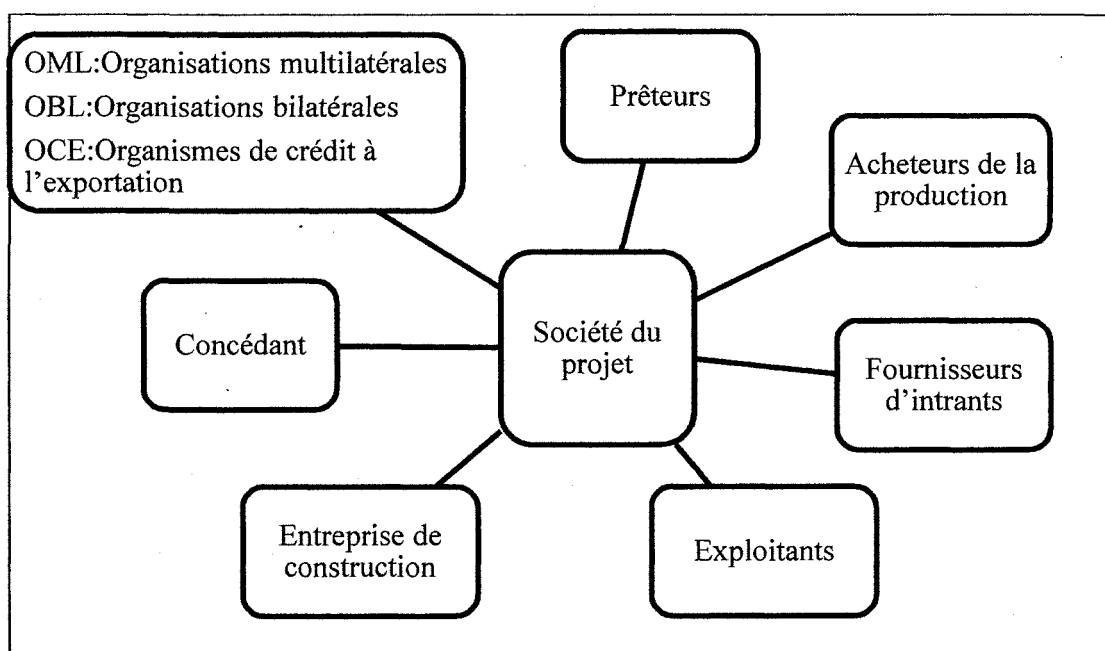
OML:Organisations multilatérales
OBL:Organisations bilatérales
OCE:Organismes de crédit à l'exportation

Prêteurs

Acheteurs de la production

Concédant

Société du projet

Fournisseurs d'intrants

Entreprise de construction

Exploitants